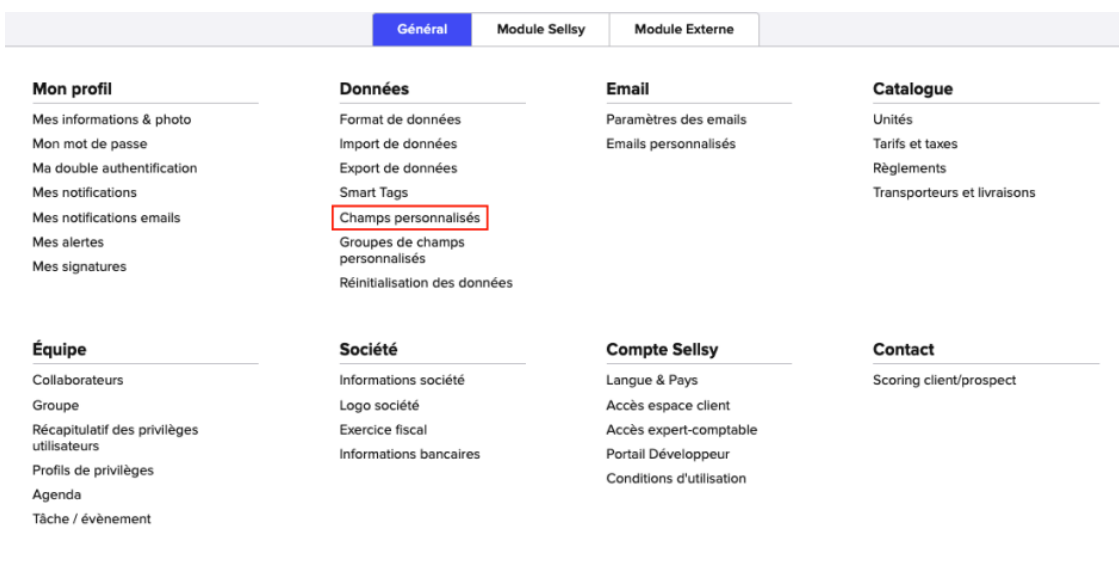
Général | Module Sellsy | Module Externe

Mon profil
Mes informations & photo
Mon mot de passe
Ma double authentification
Mes notifications
Mes notifications emails
Mes alertes
Mes signatures

Données
Format de données
Import de données
Export de données
Smart Tags
Champs personnalisés
Groupes de champs personnalisés
Réinitialisation des données

Email
Paramètres des emails
Emails personnalisés

Catalogue
Unités
Tarifs et taxes
Règlements
Transporteurs et livraisons

Équipe
Collaborateurs
Groupe
Récapitulatif des privilèges utilisateurs
Profils de privilèges
Agenda
Tâche / évènement

Société
Informations société
Logo société
Exercice fiscal
Informations bancaires

Compte Sellsy
Langue & Pays
Accès espace client
Accès expert-comptable
Portail Développeur
Conditions d'utilisation

Contact
Scoring client/prospect